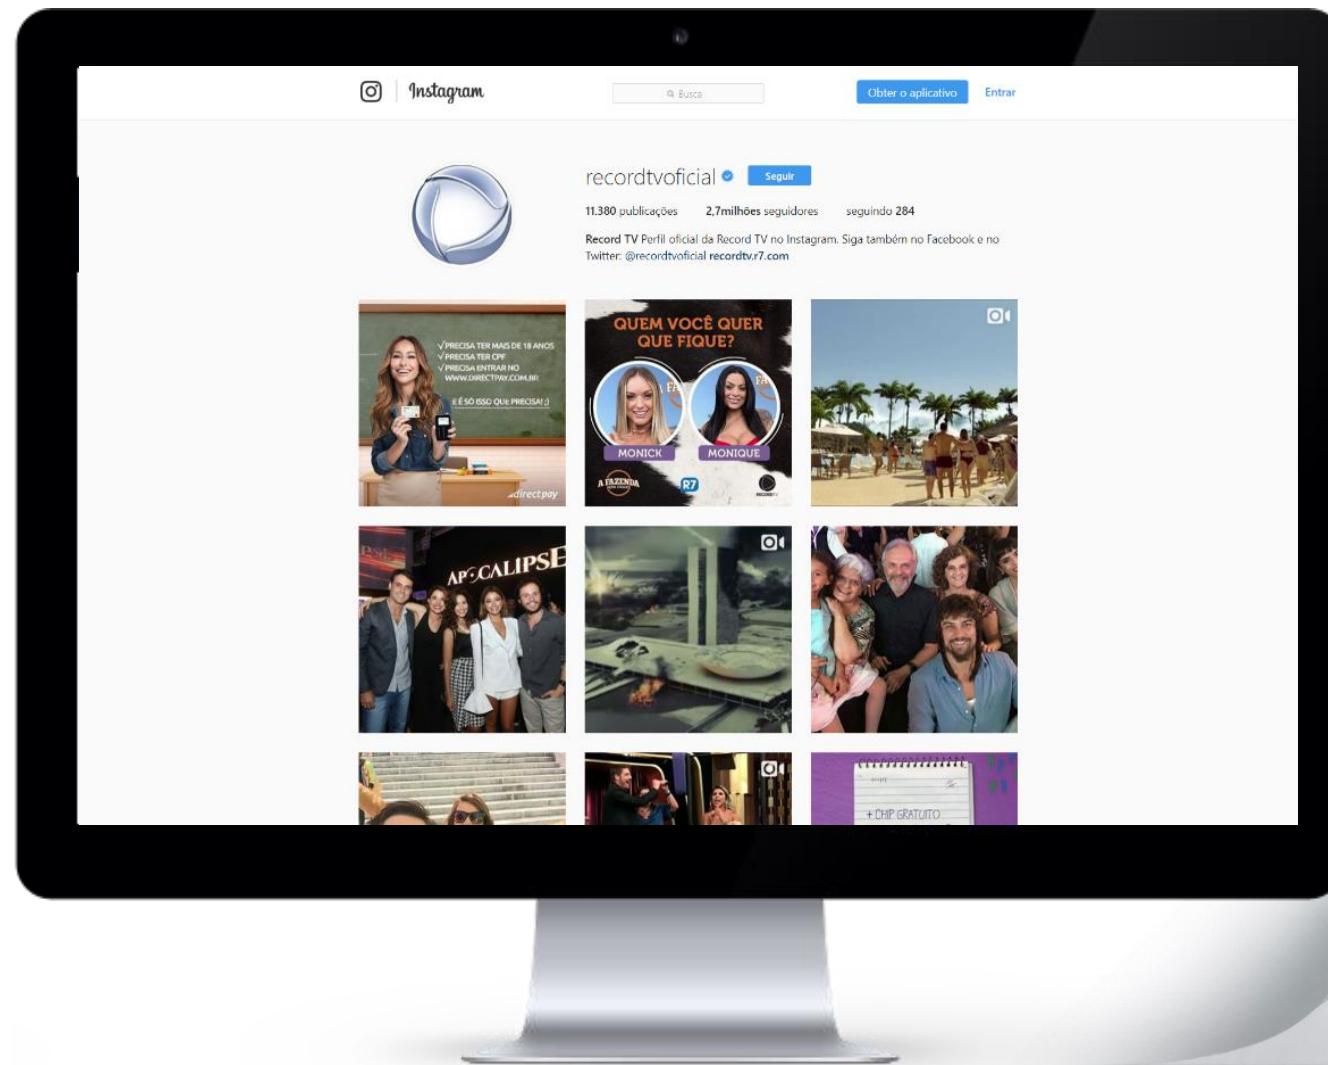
Instagram

Busca

Obter o aplicativo

Entrar

recordtvoficial

Seguir

11.380 publicações 2,7milhões seguidores seguindo 284

Record TV Perfil oficial da Record TV no Instagram. Siga também no Facebook e no Twitter: @recordtvoficial recordtv.r7.com

√PRECISA TER MAIS DE 18 ANOS
√PRECISA TER CPF
√PRECISA ENTRAR NO WWW.DIRECTPAY.COM.BR
E É SÓ ISSO QUE PRECISA! ;)

directpay

QUEM VOCÊ QUER QUE FIQUE?

MONICK

MONIQUE

A FAZENDA

R7

APOCALIPSE

+ CHIP GRATUITO